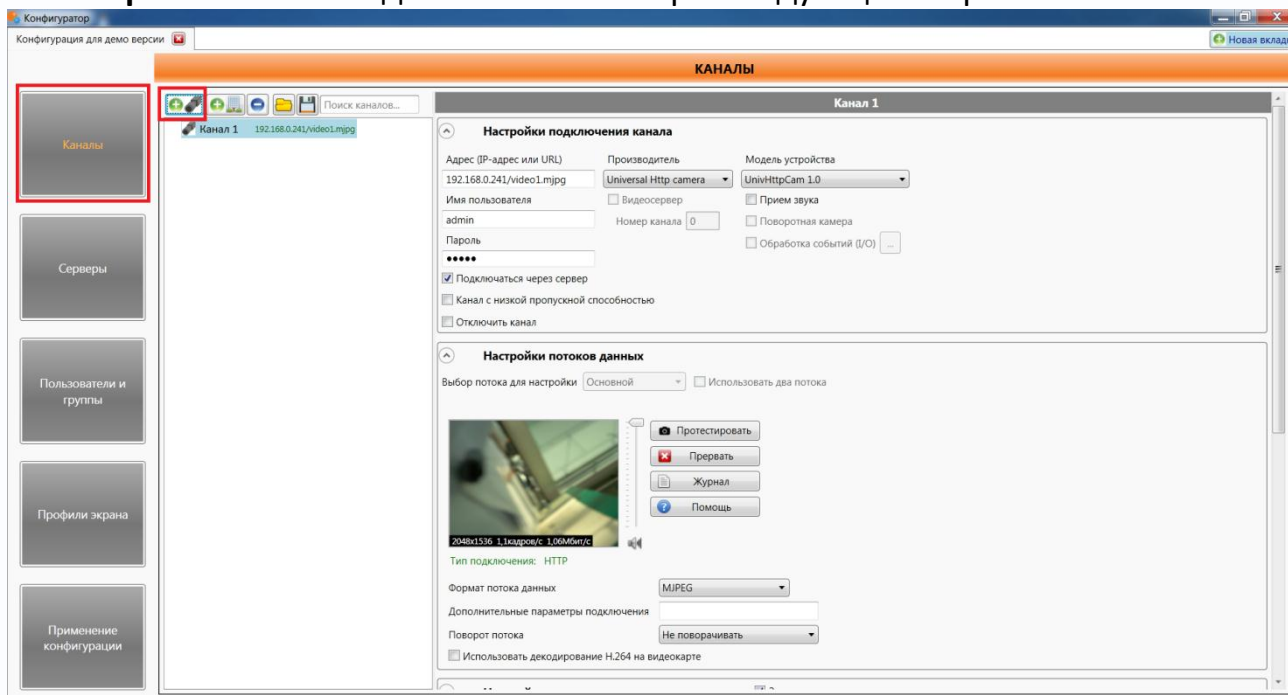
Конфигуратор

Конфигурация для демо версии

Новая вклад

КАНАЛЫ

Каналы

Серверы

Пользователи и группы

Профили экрана

Применение конфигурации

Поиск каналов...

Канал 1 192.168.0.241/video1.mjpg

Канал 1

Настройки подключения канала

Адрес (IP-адрес или URL)
192.168.0.241/video1.mjpg
Имя пользователя
admin
Пароль
•••••

Производитель
Universal Http camera
Видеосервер
Номер канала 0

Модель устройства
UnivHttpCam 1.0
Прием звука
Поворотная камера
Обработка событий (I/O)

Подключаться через сервер
Канал с низкой пропускной способностью
Отключить канал

Настройки потоков данных

Выбор потока для настройки Основной
Использовать два потока

2048x1536 1,1кадров/с 1,06Мбит/с

Протестировать
Прервать
Журнал
Помощь

Тип подключения: HTTP

Формат потока данных MJPEG
Дополнительные параметры подключения
Поворот потока Не поворачивать
Использовать декодирование H.264 на видеокарте